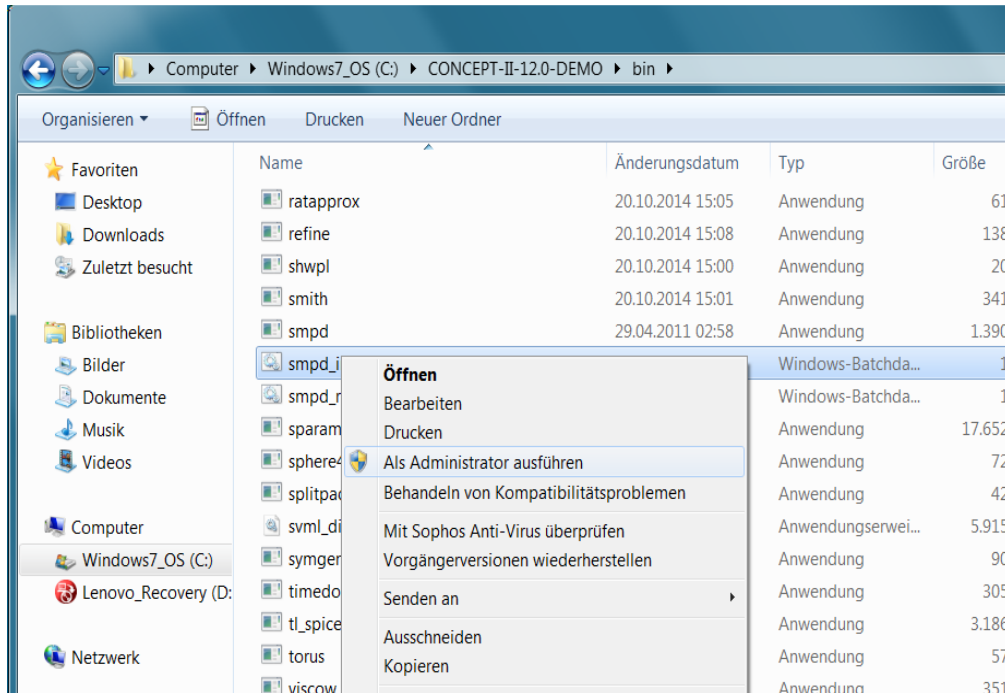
Computer ▸ Windows7_OS (C:) ▸ CONCEPT-II-12.0-DEMO ▸ bin ▸

Organisieren ▾ Öffnen Drucken Neuer Ordner

Favoriten
Desktop
Downloads
Zuletzt besucht

Bibliotheken
Bilder
Dokumente
Musik
Videos

Computer
Windows7_OS (C:)
Lenovo_Recovery (D:

Netzwerk

| Name | Änderungsdatum | Typ | Größe |
|---|---|---|---|
| ratapprox | 20.10.2014 15:05 | Anwendung | 61 |
| refine | 20.10.2014 15:08 | Anwendung | 138 |
| shwpl | 20.10.2014 15:00 | Anwendung | 20 |
| smith | 20.10.2014 15:01 | Anwendung | 341 |
| smpd | 29.04.2011 02:58 | Anwendung | 1.390 |
| smpd_i | | Windows-Batchda... | 1 |
| smpd_r | | Windows-Batchda... | 1 |
| sparam | | Anwendung | 17.652 |
| sphere4 | | Anwendung | 72 |
| splitpac | | Anwendung | 42 |
| svml_di | | Anwendungserwei... | 5.915 |
| symgen | | Anwendung | 90 |
| timedo | | Anwendung | 305 |
| tl_spice | | Anwendung | 3.186 |
| torus | | Anwendung | 57 |
| viscow | | Anwendung | 351 |

Öffnen
Bearbeiten
Drucken
Als Administrator ausführen
Behandeln von Kompatibilitätsproblemen
Mit Sophos Anti-Virus überprüfen
Vorgängerversionen wiederherstellen
Senden an
Ausschneiden
Kopieren